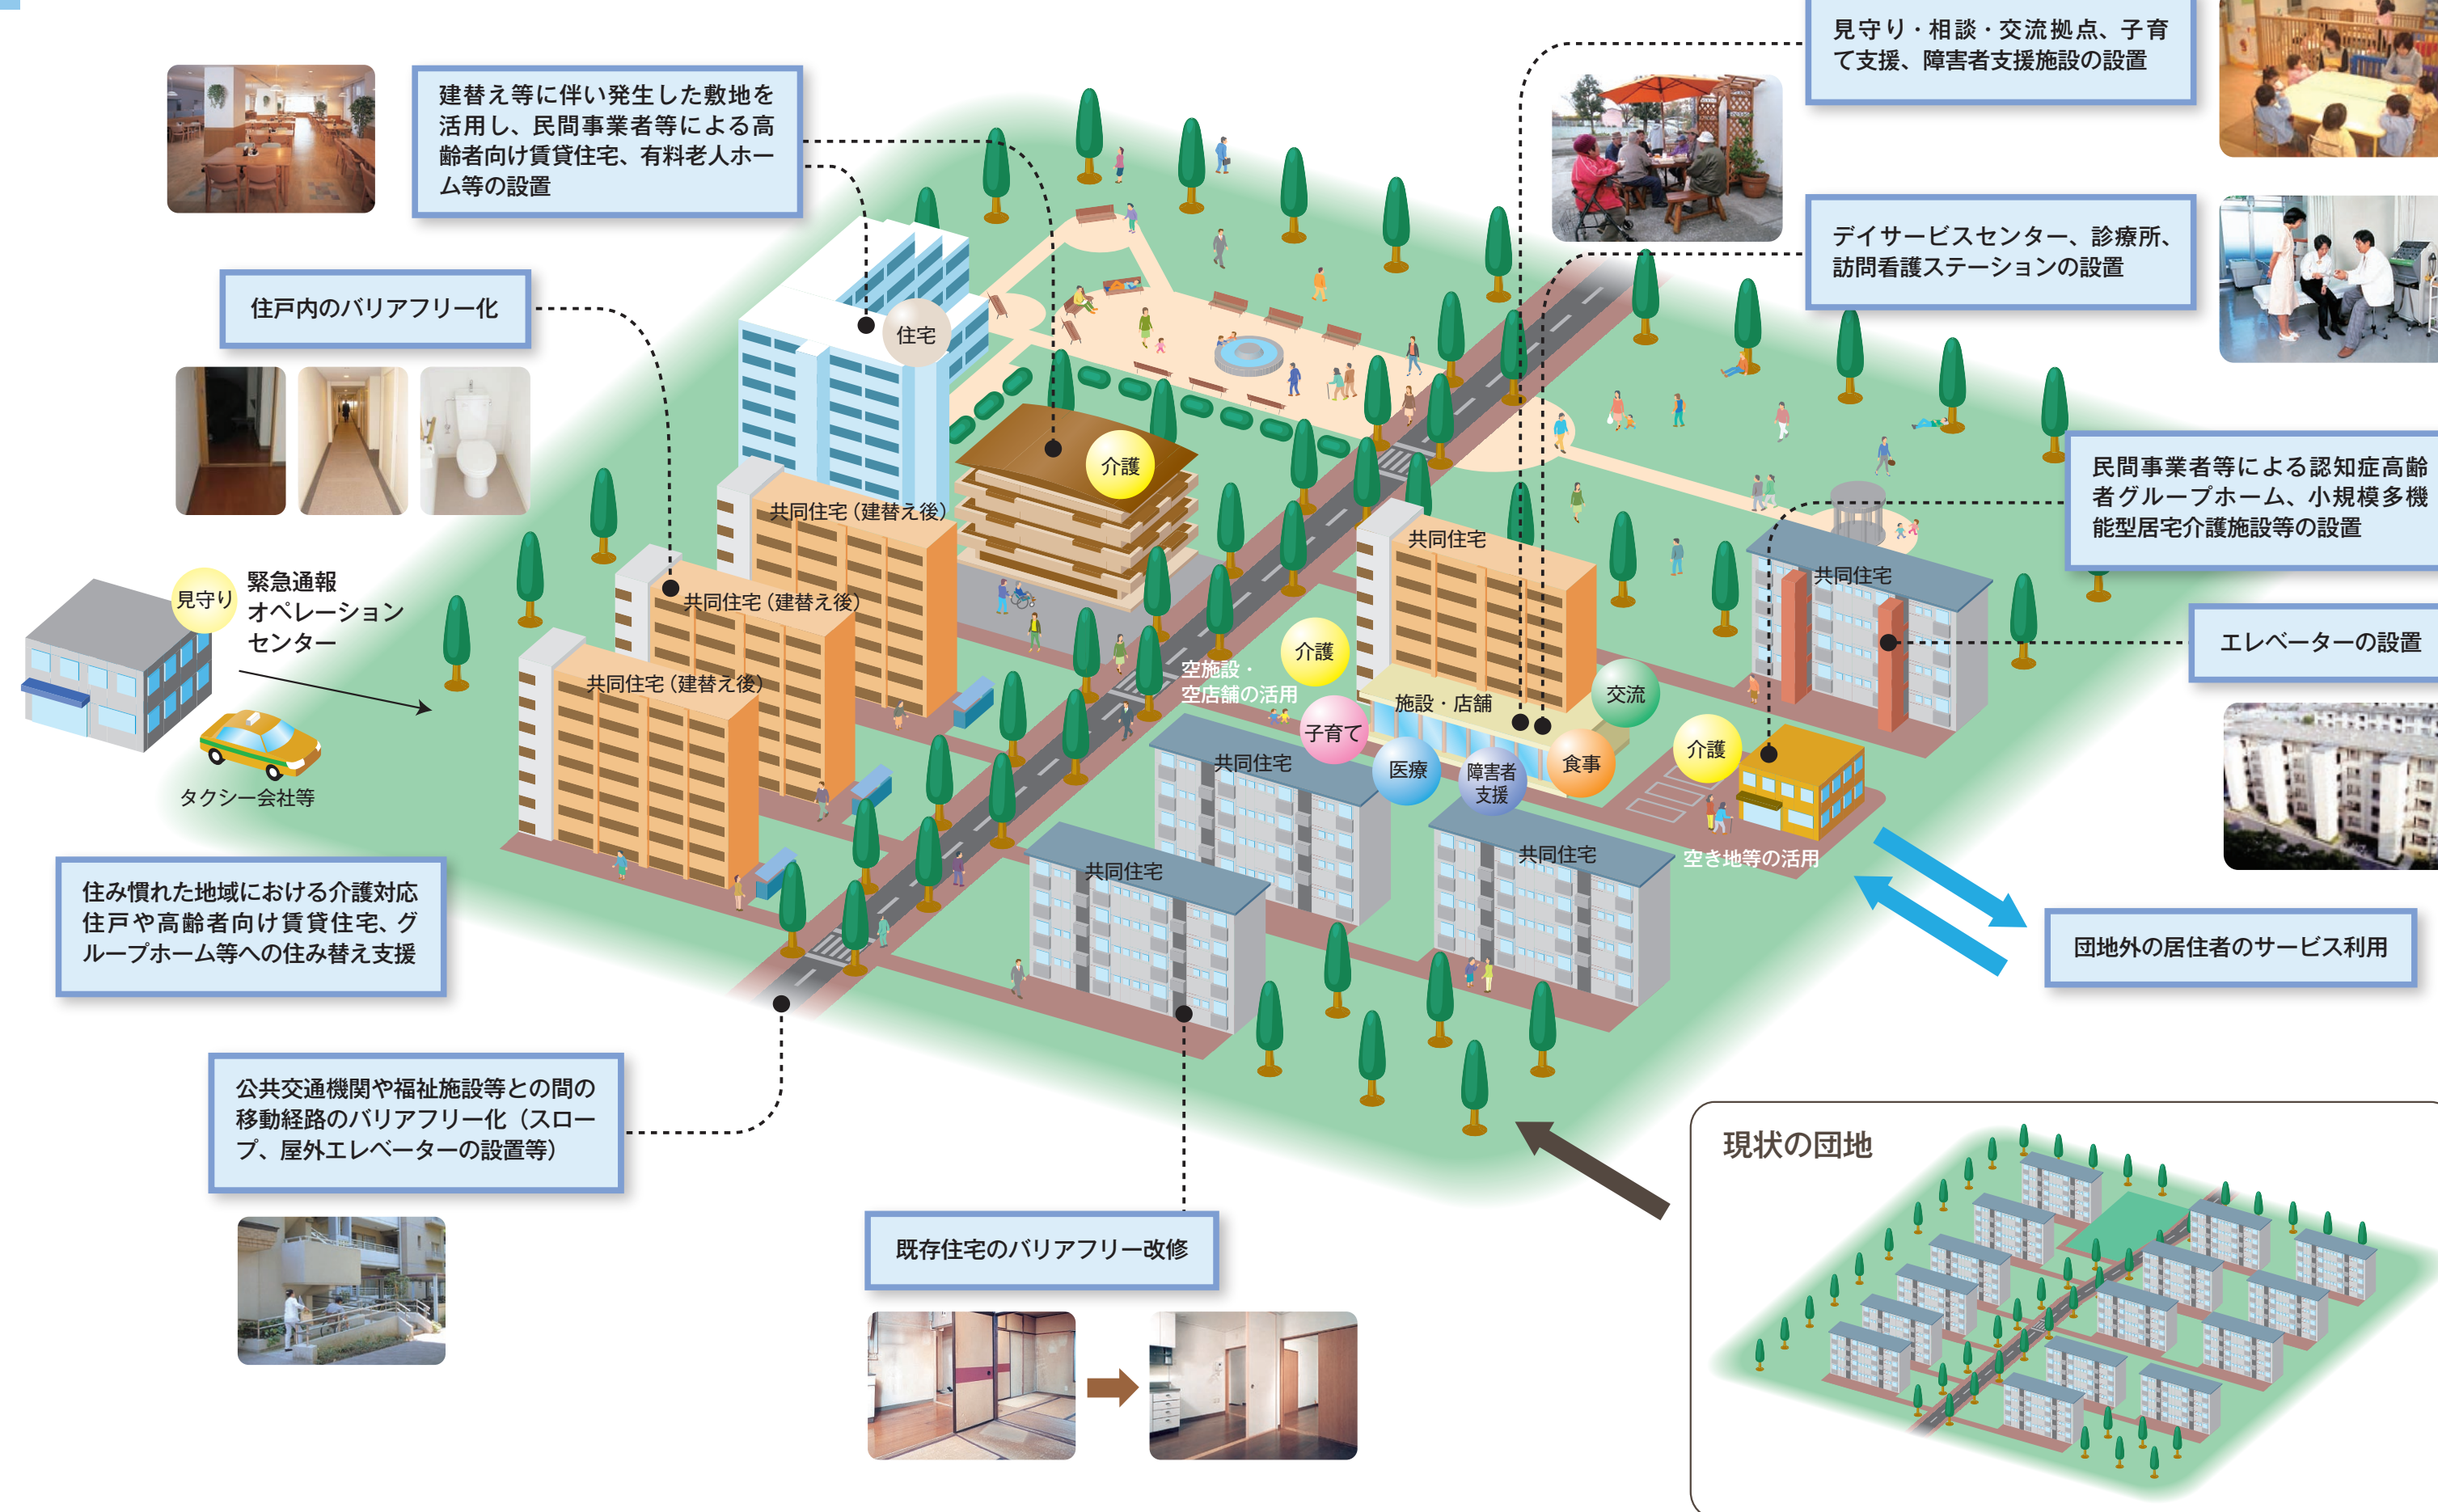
建替え等に伴い発生した敷地を活用し、民間事業者等による高齢者向け賃貸住宅、有料老人ホーム等の設置

見守り・相談・交流拠点、子育て支援、障害者支援施設の設置

デイサービスセンター、診療所、訪問看護ステーションの設置

住戸内のバリアフリー化

住宅

介護

共同住宅（建替え後）

共同住宅（建替え後）

共同住宅（建替え後）

見守り

緊急通報
オペレーション
センター

タクシー会社等

共同住宅

共同住宅

民間事業者等による認知症高齢者グループホーム、小規模多機能型居宅介護施設等の設置

エレベーターの設置

介護

空施設・
空店舗の活用

施設・店舗

交流

子育て

医療

障害者
支援

食事

介護

共同住宅

共同住宅

共同住宅

空き地等の活用

団地外の居住者のサービス利用

住み慣れた地域における介護対応住戸や高齢者向け賃貸住宅、グループホーム等への住み替え支援

公共交通機関や福祉施設等との間の移動経路のバリアフリー化（スロープ、屋外エレベーターの設置等）

既存住宅のバリアフリー改修

現状の団地